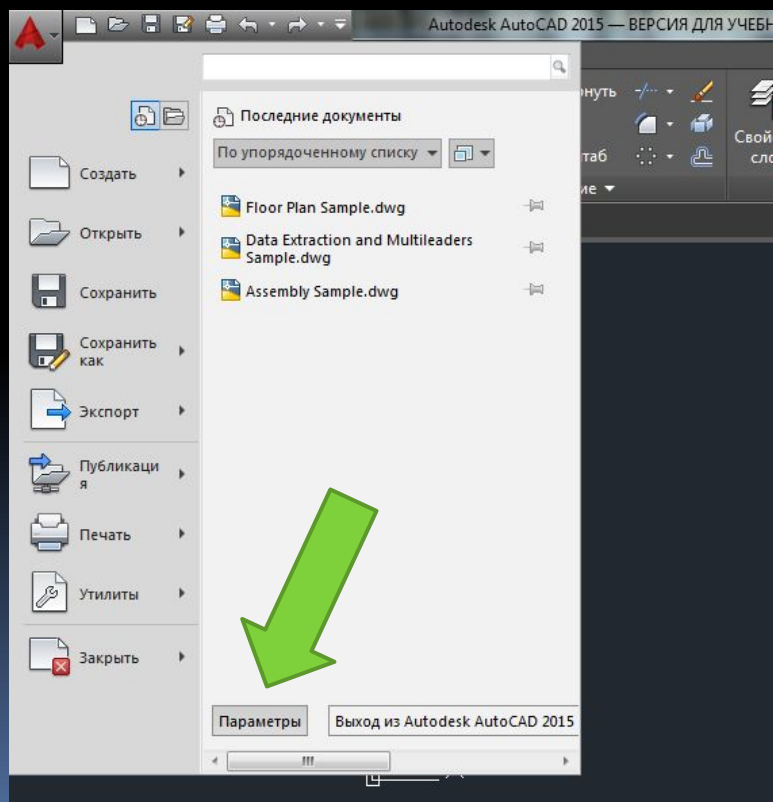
Autodesk AutoCAD 2015 — ВЕРСИЯ ДЛЯ УЧЕБН

онуть

таб

ие

Свой

сло

Последние документы

По упорядоченному списку

Floor Plan Sample.dwg

Data Extraction and Multileaders Sample.dwg

Assembly Sample.dwg

Создать

Открыть

Сохранить

Сохранить как

Экспорт

Публикация

Печать

Утилиты

Закрыть

Параметры

Выход из Autodesk AutoCAD 2015